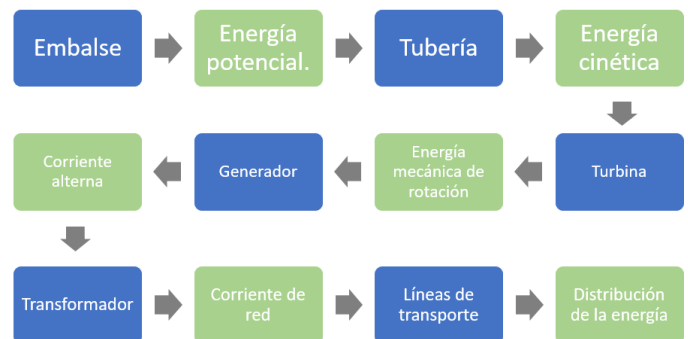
Embalse

Energía potencial.

Tubería

Energía cinética

Turbina

Energía mecánica de rotación

Generador

Corriente alterna

Transformador

Corriente de red

Líneas de transporte

Distribución de la energía